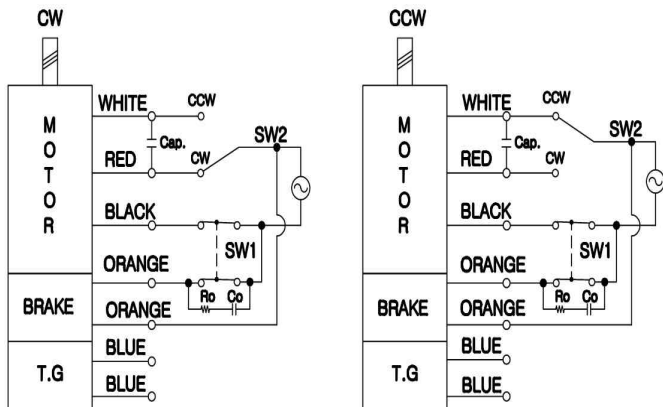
CW

MOTOR

WHITE

CCW

Cap.

RED

CW

SW2

BLACK

SW1

ORANGE

BRAKE

ORANGE

Ro

Co

T.G

BLUE

BLUE

CCW

MOTOR

WHITE

CCW

Cap.

RED

CW

SW2

BLACK

SW1

ORANGE

BRAKE

ORANGE

Ro

Co

T.G

BLUE

BLUE